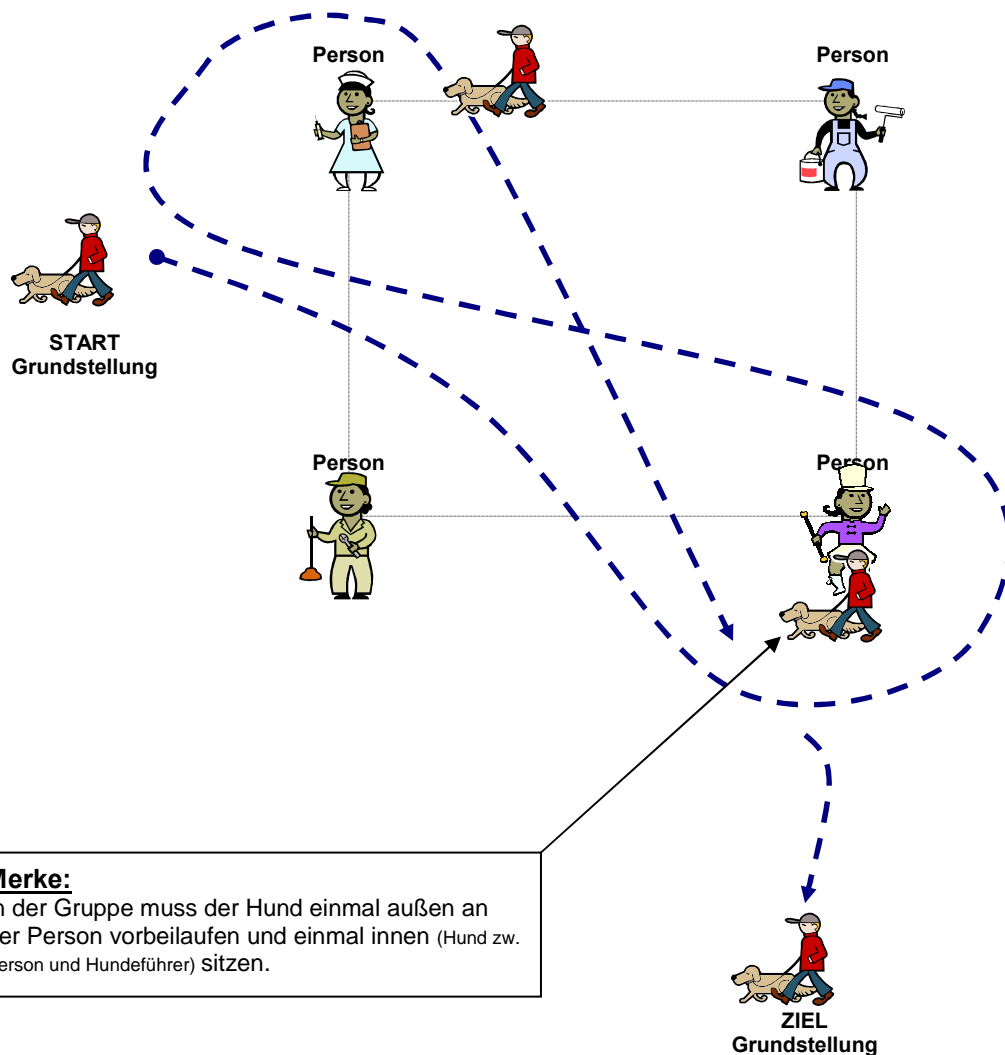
Person

Person

START
Grundstellung

Person

Person

Merke:
n der Gruppe muss der Hund einmal außen an er Person vorbeilaufen und einmal innen (Hund zw. erson und Hundeführer) sitzen.

ZIEL
Grundstellung